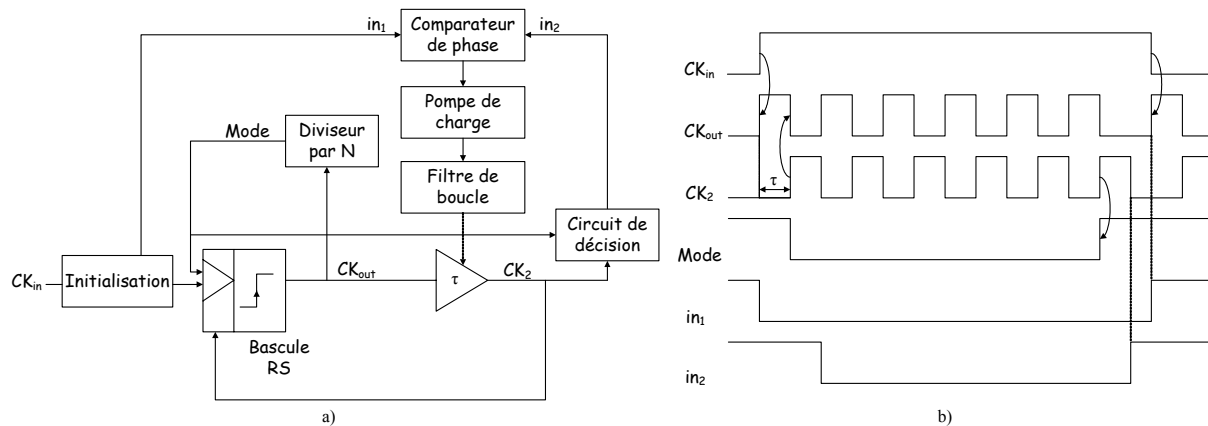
$in_1$

Comparateur de phase

$in_2$

Pompe de charge

Mode

Diviseur par N

Filtre de boucle

Circuit de décision

$CK_{in}$

Initialisation

$CK_{out}$

$\tau$

$CK_2$

Bascule RS

a)

$CK_{in}$

$CK_{out}$

$\tau$

$CK_2$

Mode

$in_1$

$in_2$

b)